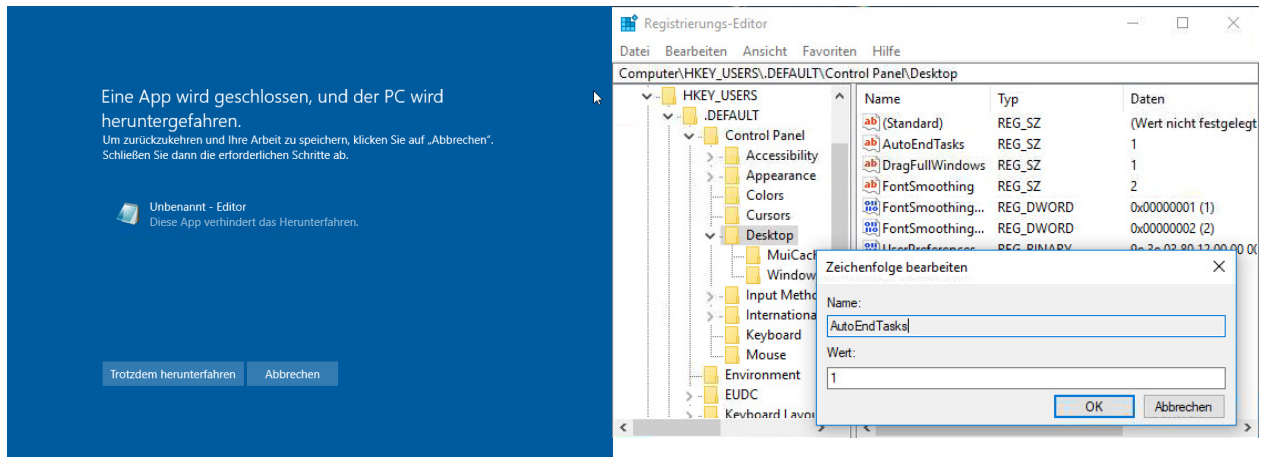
Eine App wird geschlossen, und der PC wird heruntergefahren.
Um zurückzukehren und Ihre Arbeit zu speichern, klicken Sie auf „Abbrechen". Schließen Sie dann die erforderlichen Schritte ab.

Unbenannt - Editor
Diese App verhindert das Herunterfahren.

Trotzdem herunterfahren
Abbrechen

Registrierungs-Editor
Datei Bearbeiten Ansicht Favoriten Hilfe
Computer\HKEY_USERS\.DEFAULT\Control Panel\Desktop

HKEY_USERS
.DEFAULT
Control Panel
Accessibility
Appearance
Colors
Cursors
Desktop
MuiCach
Window
Input Metho
Internationa
Keyboard
Mouse
Environment
EUDC
Keyboard Layou

| Name | Typ | Daten |
|---|---|---|
| (Standard) | REG_SZ | (Wert nicht festgelegt |
| AutoEndTasks | REG_SZ | 1 |
| DragFullWindows | REG_SZ | 1 |
| FontSmoothing | REG_SZ | 2 |
| FontSmoothing... | REG_DWORD | 0x00000001 (1) |
| FontSmoothing... | REG_DWORD | 0x00000002 (2) |
| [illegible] | REG_BINARY | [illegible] |

Zeichenfolge bearbeiten
Name:
AutoEndTasks
Wert:
1
OK
Abbrechen